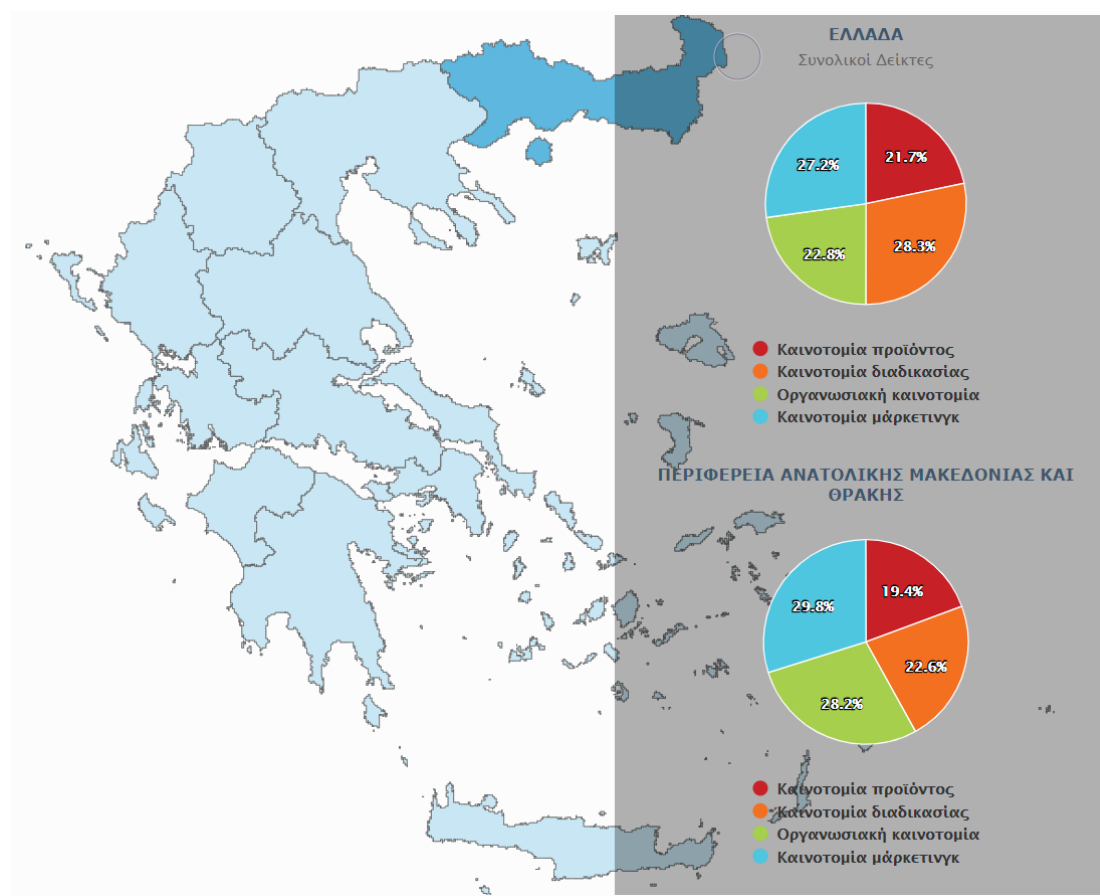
ΕΛΛΑΔΑ
Συνολικοί Δείκτες

21.7%
28.3%
22.8%
27.2%

Καινοτομία προϊόντος
Καινοτομία διαδικασίας
Οργανωσιακή καινοτομία
Καινοτομία μάρκετινγκ

ΠΕΡΙΦΕΡΕΙΑ ΑΝΑΤΟΛΙΚΗΣ ΜΑΚΕΔΟΝΙΑΣ ΚΑΙ ΘΡΑΚΗΣ

19.4%
22.6%
28.2%
29.8%

Καινοτομία προϊόντος
Καινοτομία διαδικασίας
Οργανωσιακή καινοτομία
Καινοτομία μάρκετινγκ